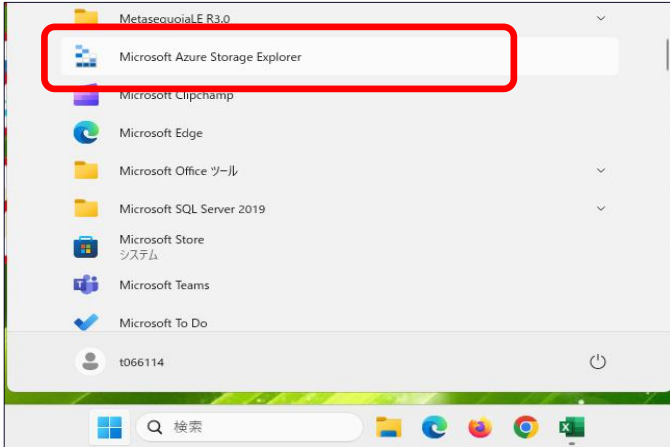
MetasequoiaLE R3.0

Microsoft Azure Storage Explorer

Microsoft Clipchamp

Microsoft Edge

Microsoft Office ツール

Microsoft SQL Server 2019

Microsoft Store
システム

Microsoft Teams

Microsoft To Do

t066114

検索